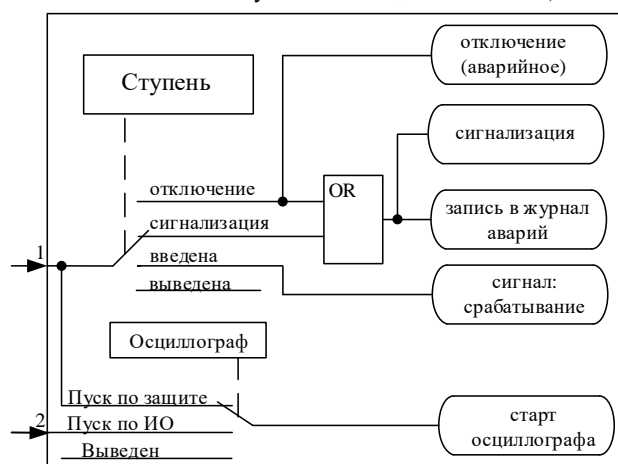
Ступень

отключение (аварийное)

сигнализация

отключение

сигнализация

OR

запись в журнал аварий

1

введена

выведена

сигнал: срабатывание

Осциллограф

Пуск по защите

2

Пуск по ИО

Выведен

старт осциллографа